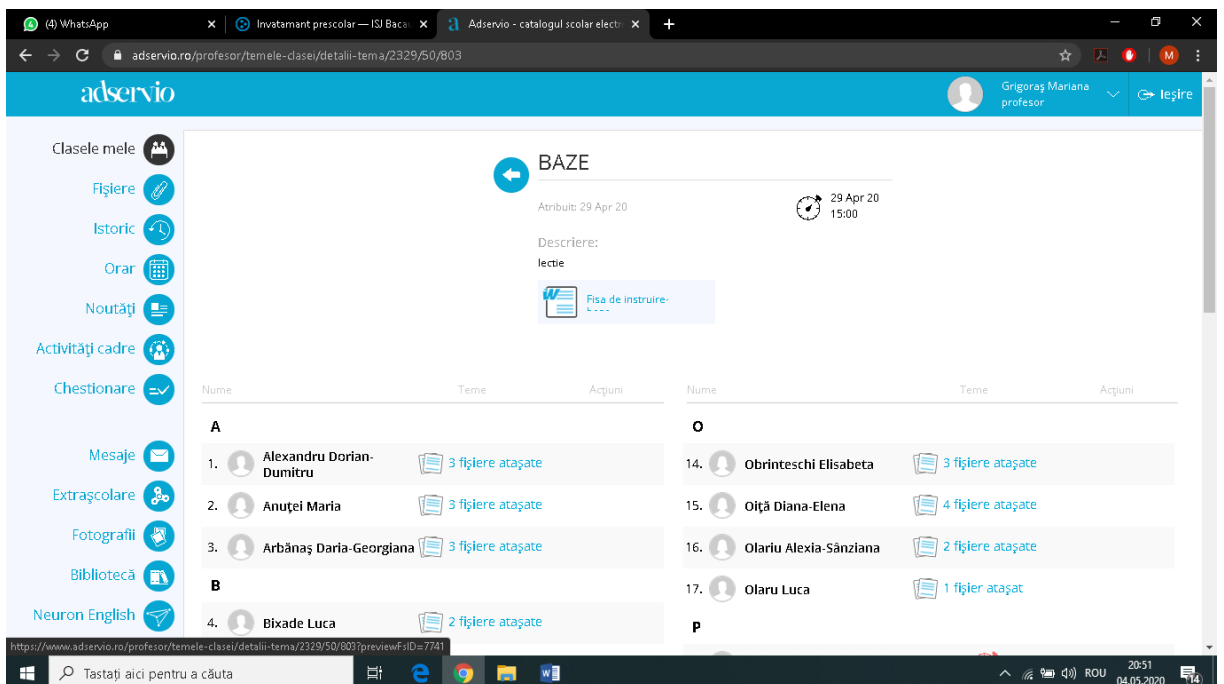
(4) WhatsApp
Invatamant prescolar — ISJ Bacau
Adservio - catalogul scolar electr
adservio.ro/profesor/temele-clasei/detalii-tema/2329/50/803

adservio
Grigoraş Mariana
profesor
Ieşire

Clasele mele
Fişiere
Istoric
Orar
Noutăţi
Activităţi cadre
Chestionare
Mesaje
Extraşcolare
Fotografii
Bibliotecă
Neuron English

BAZE
Atribuit: 29 Apr 20
29 Apr 20
15:00
Descriere:
lectie
Fisa de instruire-

| Nume | Teme | Acţiuni |
|---|---|---|
| A | | |
| 1. Alexandru Dorian-Dumitru | 3 fişiere ataşate | |
| 2. Anuţei Maria | 3 fişiere ataşate | |
| 3. Arbănaş Daria-Georgiana | 3 fişiere ataşate | |
| B | | |
| 4. Bixade Luca | 2 fişiere ataşate | |

| Nume | Teme | Acţiuni |
|---|---|---|
| O | | |
| 14. Obrinteschi Elisabeta | 3 fişiere ataşate | |
| 15. Oiţă Diana-Elena | 4 fişiere ataşate | |
| 16. Olariu Alexia-Sânziana | 2 fişiere ataşate | |
| 17. Olaru Luca | 1 fişier ataşat | |
| P | | |

https://www.adservio.ro/profesor/temele-clasei/detalii-tema/2329/50/803?previewFsID=7741

Tastaţi aici pentru a căuta
ROU
20:51
04.05.2020
14